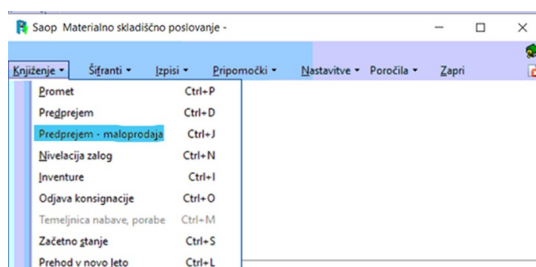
Saop Materialno skladiščno poslovanje -

Knjiženje ▾ Šifranti ▾ Izpisi ▾ Pripomočki ▾ Nastavitve ▾ Poročila ▾ Zapri

| | |
|---|---|
| Promet | Ctrl+P |
| Predprejem | Ctrl+D |
| Predprejem - maloprodaja | Ctrl+J |
| Nivelacija zalog | Ctrl+N |
| Inventure | Ctrl+I |
| Odjava konsignacije | Ctrl+O |
| Temeljnica nabave, porabe | Ctrl+M |
| Začetno stanje | Ctrl+S |
| Prehod v novo leto | Ctrl+L |